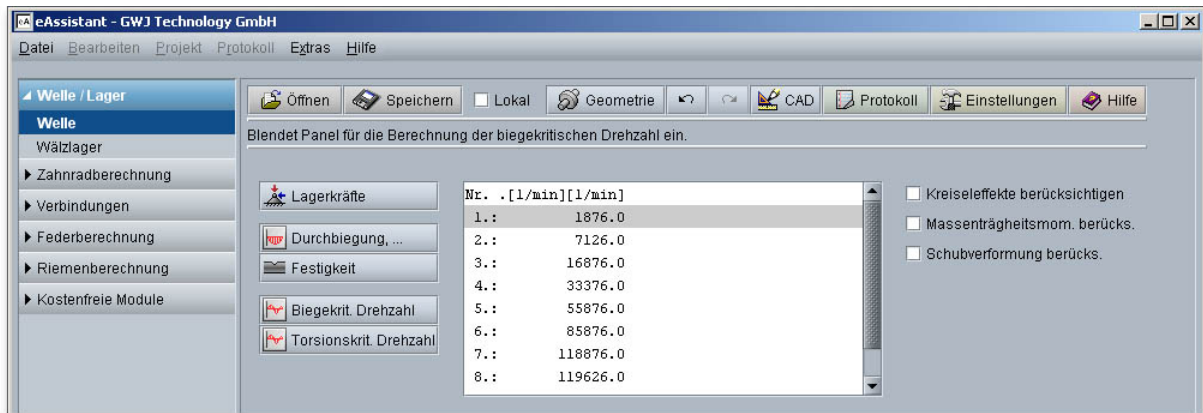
eAssistant - GWJ Technology GmbH

Datei Bearbeiten Projekt Protokoll Extras Hilfe

Welle / Lager
Welle
Wälzlager
Zahnradberechnung
Verbindungen
Federberechnung
Riemenberechnung
Kostenfreie Module

Öffnen Speichern Lokal Geometrie CAD Protokoll Einstellungen Hilfe

Blendet Panel für die Berechnung der biegekritischen Drehzahl ein.

Lagerkräfte
Durchbiegung, ...
Festigkeit
Biegekrit. Drehzahl
Torsionskrit. Drehzahl

Nr. .[1/min][1/min]
1.: 1876.0
2.: 7126.0
3.: 16876.0
4.: 33376.0
5.: 55876.0
6.: 85876.0
7.: 118876.0
8.: 119626.0

Kreiseleffekte berücksichtigen
Massenträgheitsmom. berücks.
Schubverformung berücks.